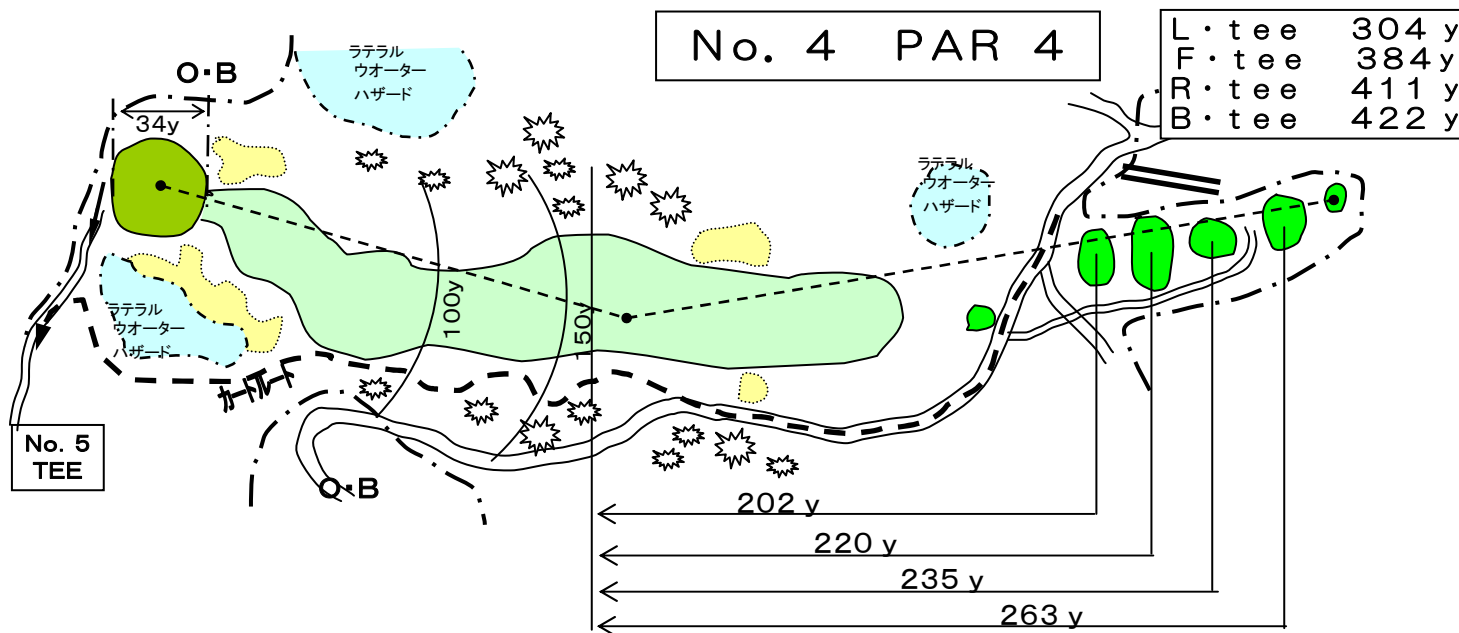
No. 4 PAR 4

| L・tee | 304 y |
|---|---|
| F・tee | 384 y |
| R・tee | 411 y |
| B・tee | 422 y |

O・B

ラテラル ウオーター ハザード

34y

ラテラル ウオーター ハザード

ラテラル ウオーター ハザード

100y

150y

カートルート

No. 5 TEE

O・B

202 y

220 y

235 y

263 y